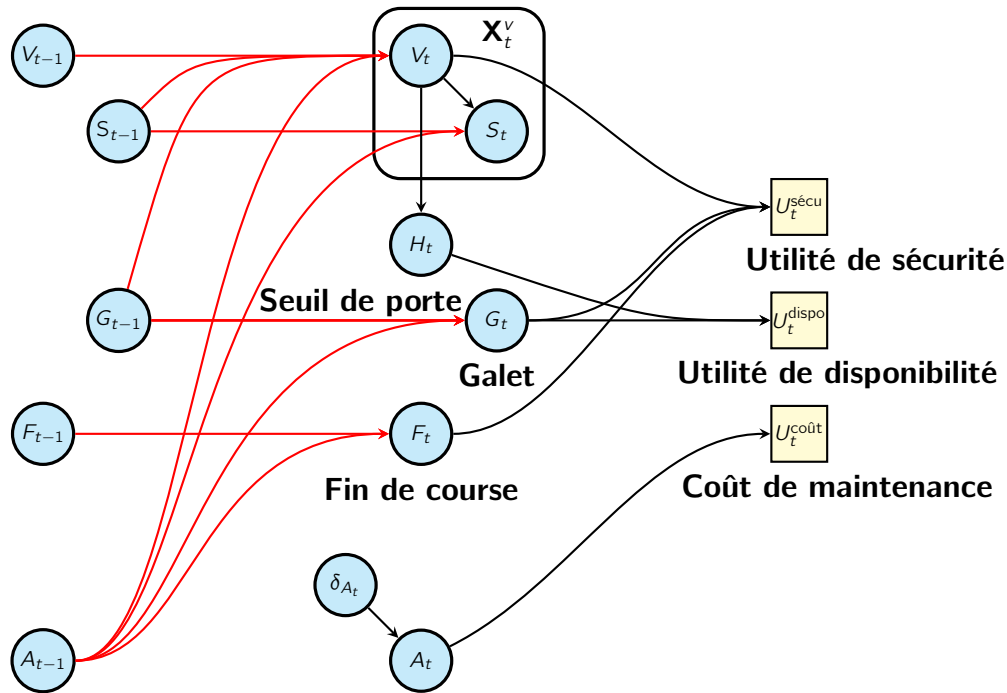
$\mathbf{X}_t^v$

$V_{t-1}$

$V_t$

$S_{t-1}$

$S_t$

$H_t$

$U_t^{\text{sécu}}$

Utilité de sécurité

$G_{t-1}$

Seuil de porte

$G_t$

$U_t^{\text{dispo}}$

Galet

Utilité de disponibilité

$F_{t-1}$

$F_t$

$U_t^{\text{coût}}$

Fin de course

Coût de maintenance

$\delta_{A_t}$

$A_{t-1}$

$A_t$